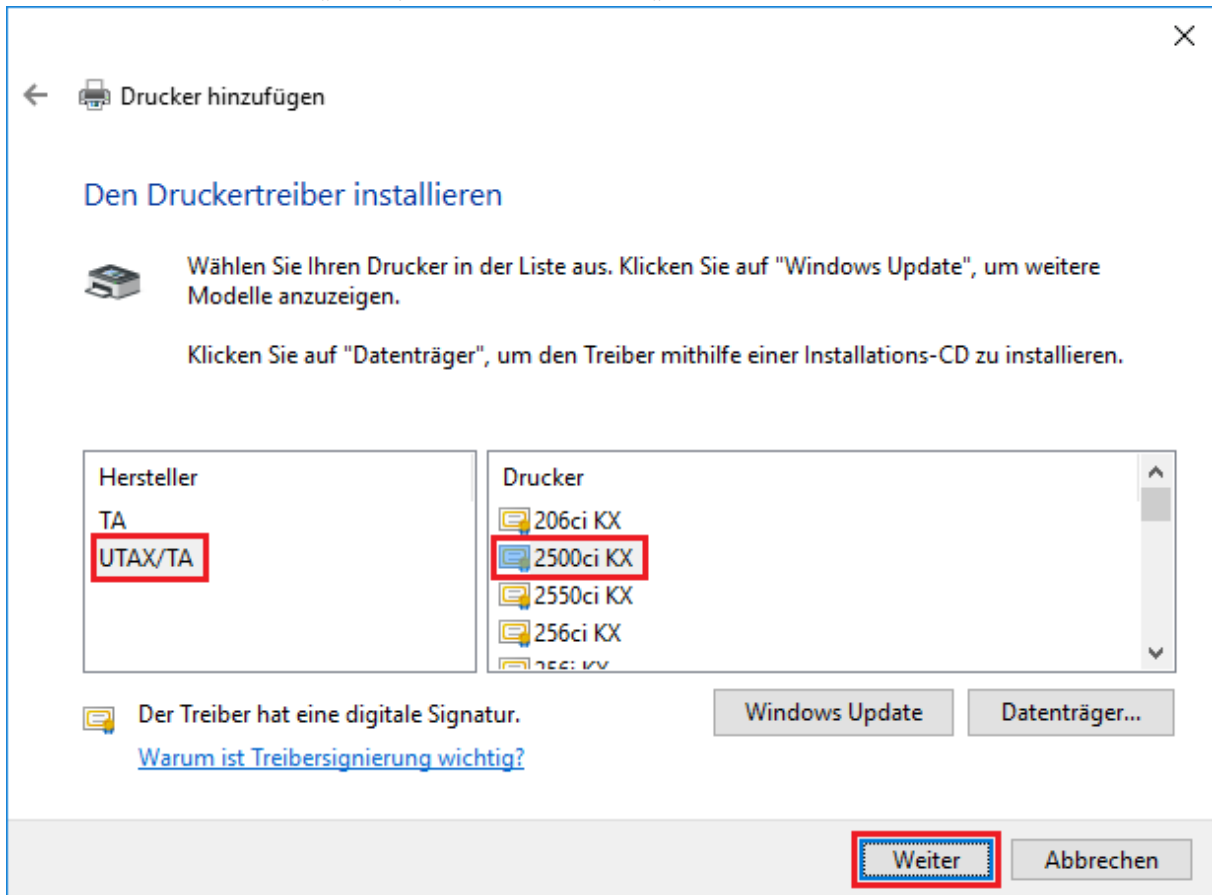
Drucker hinzufügen

Den Druckertreiber installieren

Wählen Sie Ihren Drucker in der Liste aus. Klicken Sie auf "Windows Update", um weitere Modelle anzuzeigen.

Klicken Sie auf "Datenträger", um den Treiber mithilfe einer Installations-CD zu installieren.

| Hersteller |
|---|
| TA |
| UTAX/TA |

| Drucker |
|---|
| 206ci KX |
| 2500ci KX |
| 2550ci KX |
| 256ci KX |
| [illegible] |

Der Treiber hat eine digitale Signatur.

Warum ist Treibersignierung wichtig?

Windows Update

Datenträger...

Weiter

Abbrechen